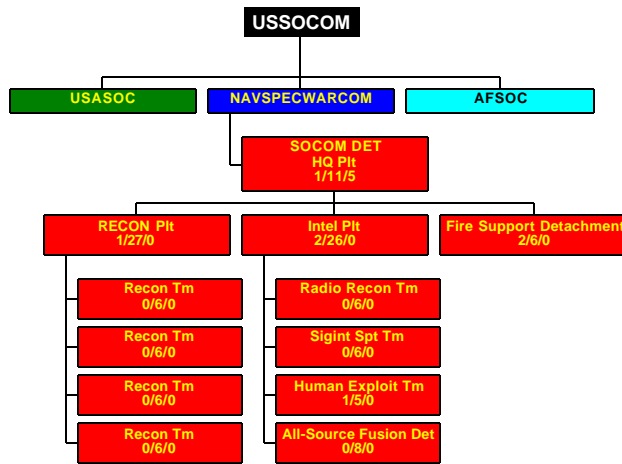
USSOCOM

USASOC

NAVSPECWARCOM

AFSOC

SOCOM DET
HQ Plt
1/11/5

RECON Plt
1/27/0

Intel Plt
2/26/0

Fire Support Detachment
2/6/0

Recon Tm
0/6/0

Recon Tm
0/6/0

Recon Tm
0/6/0

Recon Tm
0/6/0

Radio Recon Tm
0/6/0

Sigint Spt Tm
0/6/0

Human Exploit Tm
1/5/0

All-Source Fusion Det
0/8/0